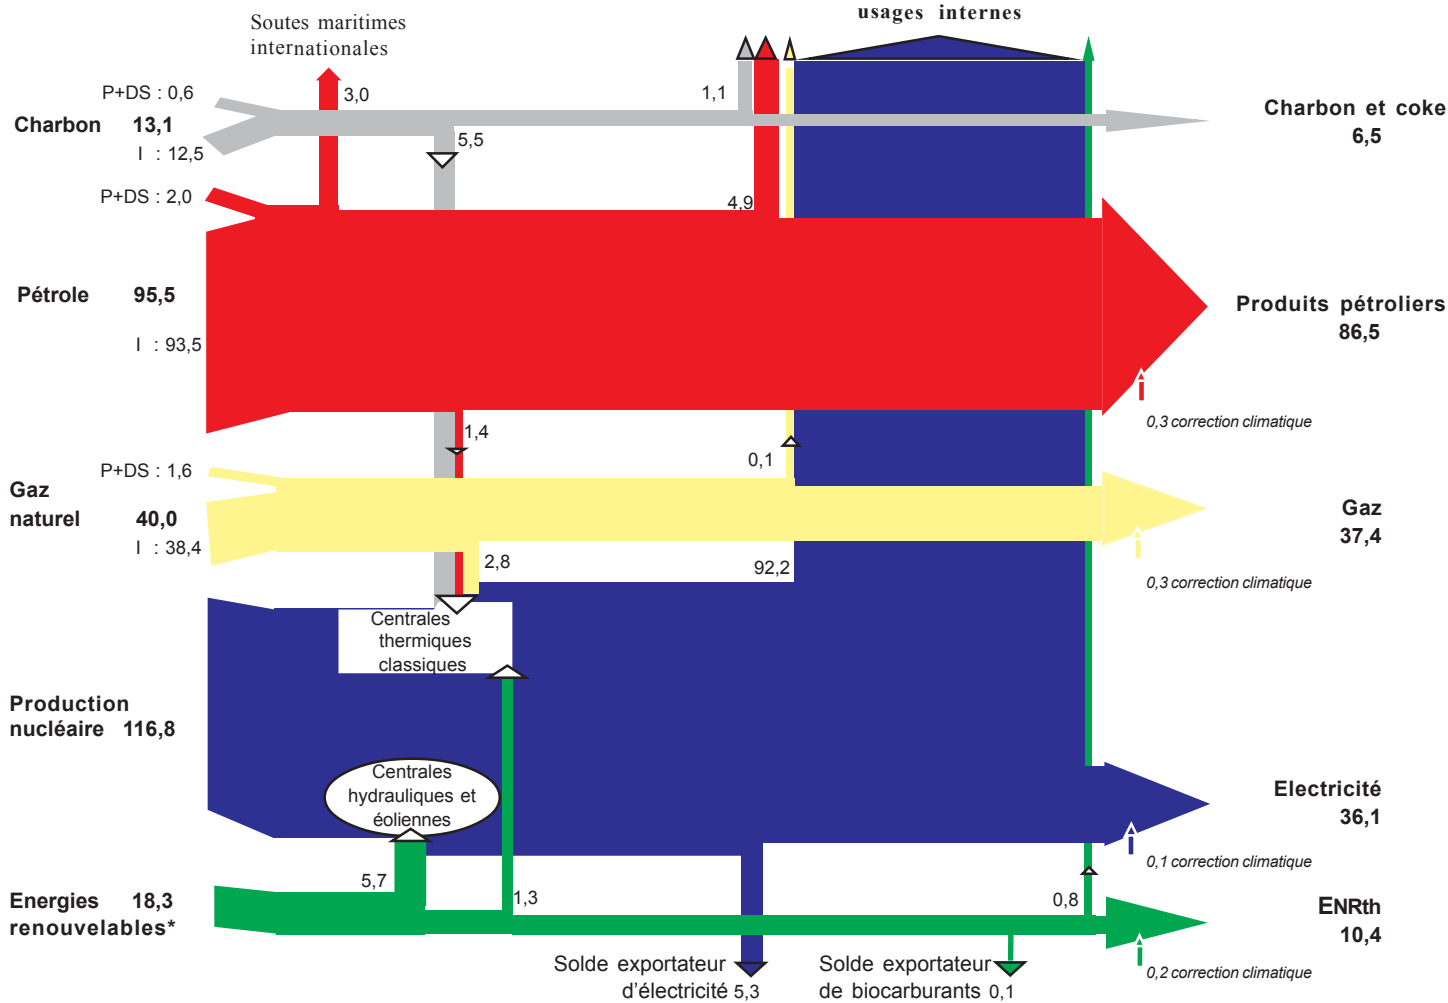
Soutes maritimes internationales

usages internes

P+DS : 0,6

3,0

1,1

Charbon 13,1

I : 12,5

5,5

Charbon et coke 6,5

P+DS : 2,0

4,9

Pétrole 95,5

I : 93,5

Produits pétroliers 86,5

0,3 correction climatique

1,4

0,1

P+DS : 1,6

Gaz naturel 40,0

I : 38,4

Gaz 37,4

0,3 correction climatique

2,8

92,2

Centrales thermiques classiques

Production nucléaire 116,8

Electricité 36,1

Centrales hydrauliques et éoliennes

0,1 correction climatique

5,7

Energies renouvelables* 18,3

1,3

0,8

ENRth 10,4

Solde exportateur d'électricité 5,3

Solde exportateur de biocarburants 0,1

0,2 correction climatique